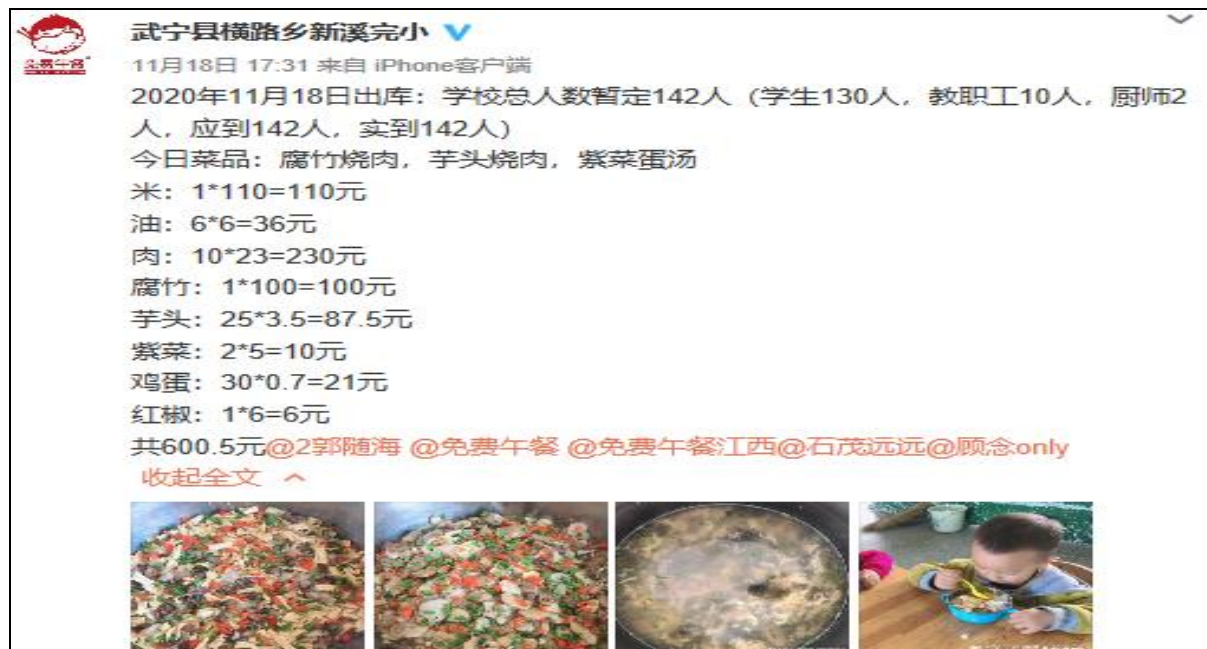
免费午餐

武宁县横路乡新溪完小

11月18日 17:31 来自 iPhone客户端

2020年11月18日出库：学校总人数暂定142人（学生130人，教职工10人，厨师2人，应到142人，实到142人）

今日菜品：腐竹烧肉，芋头烧肉，紫菜蛋汤

米：1*110=110元

油：6*6=36元

肉：10*23=230元

腐竹：1*100=100元

芋头：25*3.5=87.5元

紫菜：2*5=10元

鸡蛋：30*0.7=21元

红椒：1*6=6元

共600.5元@2郭随海 @免费午餐 @免费午餐江西@石茂远远@顾念only

收起全文 ^